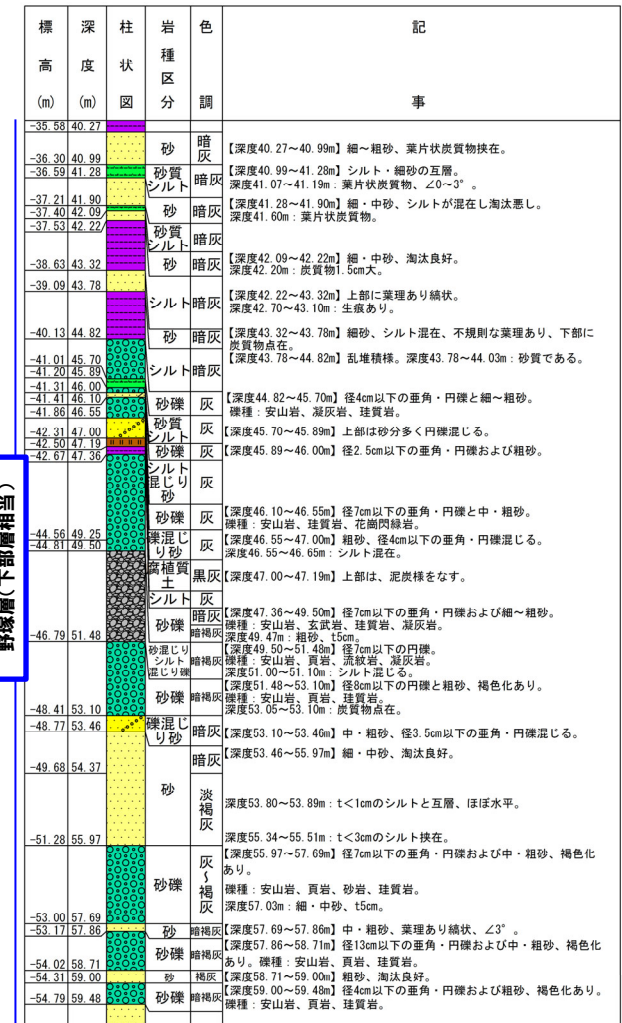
| 標高 (m) | 深度 (m) | 柱状図 | 岩種区分 | 色調 | 記事 |
|---|---|---|---|---|---|
| -35.58 | 40.27 | | | | |
| -36.30 | 40.99 | | 砂 | 暗灰 | 【深度40.27～40.99m】細～粗砂、葉片状炭質物挟在。 |
| -36.59 | 41.28 | | 砂質シルト | 暗灰 | 【深度40.99～41.28m】シルト・細砂の互層。深度41.07～41.19m：葉片状炭質物、∠0～3°。 |
| -37.21 | 41.90 | | 砂 | 暗灰 | 【深度41.28～41.90m】細・中砂、シルトが混在し淘汰悪し。深度41.60m：葉片状炭質物。 |
| -37.40 | 42.09 | | | | |
| -37.53 | 42.22 | | 砂質シルト | 暗灰 | |
| -38.63 | 43.32 | | 砂 | 暗灰 | 【深度42.09～42.22m】細・中砂、淘汰良好。深度42.20m：炭質物1.5cm大。 |
| -39.09 | 43.78 | | シルト | 暗灰 | 【深度42.22～43.32m】上部に葉理あり縞状。深度42.70～43.10m：生痕あり。 |
| -40.13 | 44.82 | | 砂 | 暗灰 | 【深度43.32～43.78m】細砂、シルト混在、不規則な葉理あり、下部に炭質物点在。 |
| -41.01 | 45.70 | | シルト | 暗灰 | 【深度43.78～44.82m】乱堆積様。深度43.78～44.03m：砂質である。 |
| -41.20 | 45.89 | | | | |
| -41.31 | 46.00 | | | | |
| -41.41 | 46.10 | | | | |
| -41.86 | 46.55 | | 砂礫 | 灰 | 【深度44.82～45.70m】径4cm以下の亜角・円礫と細～粗砂。礫種：安山岩、凝灰岩、珪質岩。 |
| -42.31 | 47.00 | | 砂質シルト | 灰 | 【深度45.70～45.89m】上部は砂分多く円礫混じる。 |
| -42.50 | 47.19 | | 砂礫 | 灰 | 【深度45.89～46.00m】径2.5cm以下の亜角・円礫および粗砂。 |
| -42.67 | 47.36 | | シルト混じり砂 | 灰 | |
| | | | 砂礫 | 灰 | 【深度46.10～46.55m】径7cm以下の亜角・円礫と中・粗砂。礫種：安山岩、珪質岩、花崗閃緑岩。 |
| -44.56 | 49.25 | | 礫混じり砂 | 灰 | 【深度46.55～47.00m】粗砂、径4cm以下の亜角・円礫混じる。深度46.55～46.65m：シルト混在。 |
| -44.81 | 49.50 | | 腐植質土 | 黒灰 | 【深度47.00～47.19m】上部は、泥炭様をなす。 |
| | | | シルト | 灰 | |
| -46.79 | 51.48 | | 砂礫 | 暗灰 暗褐灰 | 【深度47.36～49.50m】径7cm以下の亜角・円礫および細～粗砂。礫種：安山岩、玄武岩、珪質岩、凝灰岩。深度49.47m：粗砂、t5cm。 |
| | | | 砂混じりシルト混じり礫 | 暗褐灰 | 【深度49.50～51.48m】径7cm以下の円礫。礫種：安山岩、頁岩、流紋岩、凝灰岩。深度51.00～51.10m：シルト混じる。 |
| -48.41 | 53.10 | | 砂礫 | 暗褐灰 | 【深度51.48～53.10m】径8cm以下の円礫と粗砂、褐色化あり。礫種：安山岩、頁岩、珪質岩。深度53.05～53.10m：炭質物点在。 |
| -48.77 | 53.46 | | 礫混じり砂 | 暗灰 | 【深度53.10～53.46m】中・粗砂、径3.5cm以下の亜角・円礫混じる。 |
| -49.68 | 54.37 | | 砂 | 暗灰 | 【深度53.46～55.97m】細・中砂、淘汰良好。 |
| -51.28 | 55.97 | | | 淡褐灰 | 深度53.80～53.89m：t<1cmのシルトと互層、ほぼ水平。深度55.34～55.51m：t<3cmのシルト挟在。 |
| -53.00 | 57.69 | | 砂礫 | 灰～褐灰 | 【深度55.97～57.69m】径7cm以下の亜角・円礫および中・粗砂、褐色化あり。礫種：安山岩、頁岩、砂岩、珪質岩。深度57.03m：細・中砂、t5cm。 |
| -53.17 | 57.86 | | 砂 | 暗褐灰 | 【深度57.69～57.86m】中・粗砂、葉理あり縞状、∠3°。 |
| -54.02 | 58.71 | | 砂礫 | 暗褐灰 | 【深度57.86～58.71m】径13cm以下の亜角・円礫および中・粗砂、褐色化あり。礫種：安山岩、頁岩、珪質岩。 |
| -54.31 | 59.00 | | 砂 | 褐灰 | 【深度58.71～59.00m】粗砂、淘汰良好。 |
| -54.79 | 59.48 | | 砂礫 | 暗褐灰 | 【深度59.00～59.48m】径4cm以下の亜角・円礫および粗砂、褐色化あり。礫種：安山岩、頁岩、珪質岩。 |

野塚層(下部層相当)